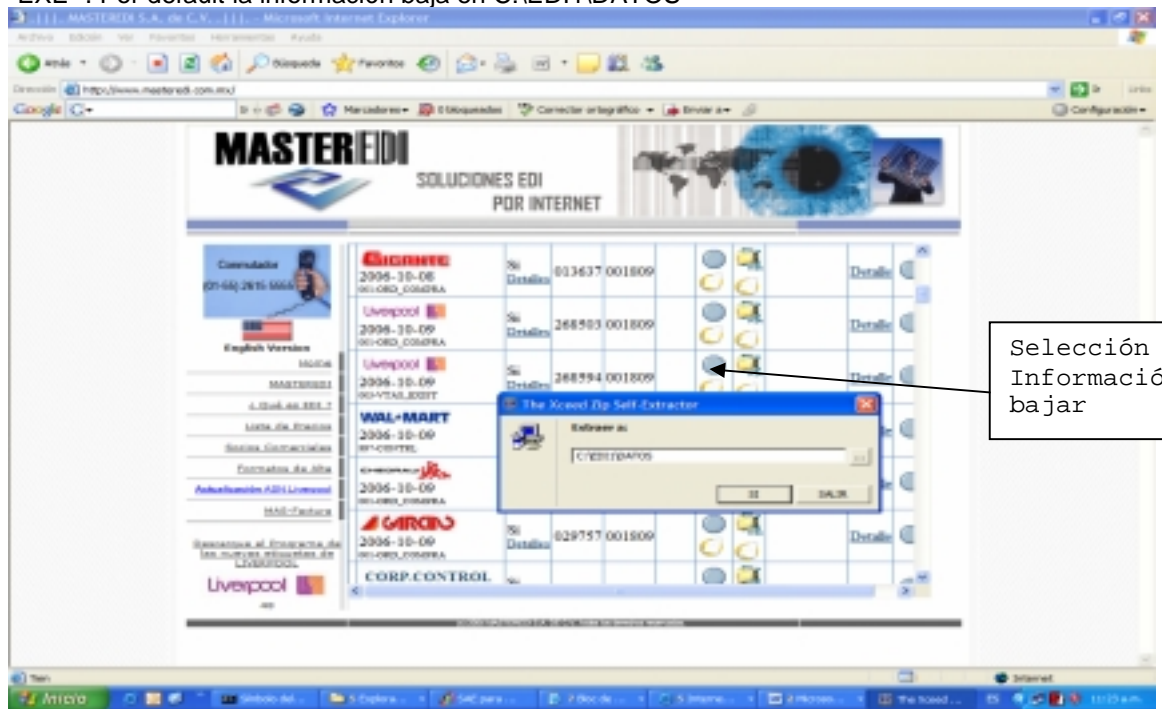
EXE . Por default la información baja en C:\EDI\DATOS

.:|:|:. MASTEREDI S.A. de C.V. .:|:|:. - Microsoft Internet Explorer

Archivo Edición Ver Favoritos Herramientas Ayuda

Atrás Búsqueda Favoritos

Dirección http://www.masteredi.com.mx/

Google Marcadores 0 bloqueados Corrector ortográfico Enviar a Configuración

MASTEREDI

SOLUCIONES EDI POR INTERNET

Conmutador (01-55) 2615-5566

English Version

HOME

MASTEREDI

¿Qué es EDI ?

Lista de Precios

Socios Comerciales

Formatos de Alta

Actualización ADH Liverpool

MAS-Factura

Descargue el Programa de las nuevas etiquetas de LIVERPOOL

Liverpool

| | | | | | | | |
|---|---|---|---|---|---|---|---|
| GIGANTE 2006-10-08 001-ORD_COMPRA | Si Detalles | 013637 | 001809 | | | Detalle | |
| Liverpool 2006-10-09 001-ORD_COMPRA | Si Detalles | 268503 | 001809 | | | Detalle | |
| Liverpool 2006-10-09 002-VTAS_EXIST | Si Detalles | 268594 | 001809 | | | Detalle | |
| WAL-MART 2006-10-09 | | | | | | | |
| 2006-10-09 001-ORD_COMPRA | | | | | | | |
| GARCÍA 2006-10-09 001-ORD_COMPRA | Si Detalles | 029757 | 001809 | | | Detalle | |
| CORP.CONTROL | | | | | | | |

The Xceed Zip Self-Extractor

Extraer a:

C:\EDI\DATOS

SI SALIR

Selección Informació bajar

Internet

Inicio Símbolo del... 5 Explora... SAE para... 2 Bloc de... 5 Interne... 2 Microso... The Xceed... ES 11:15 a.m.